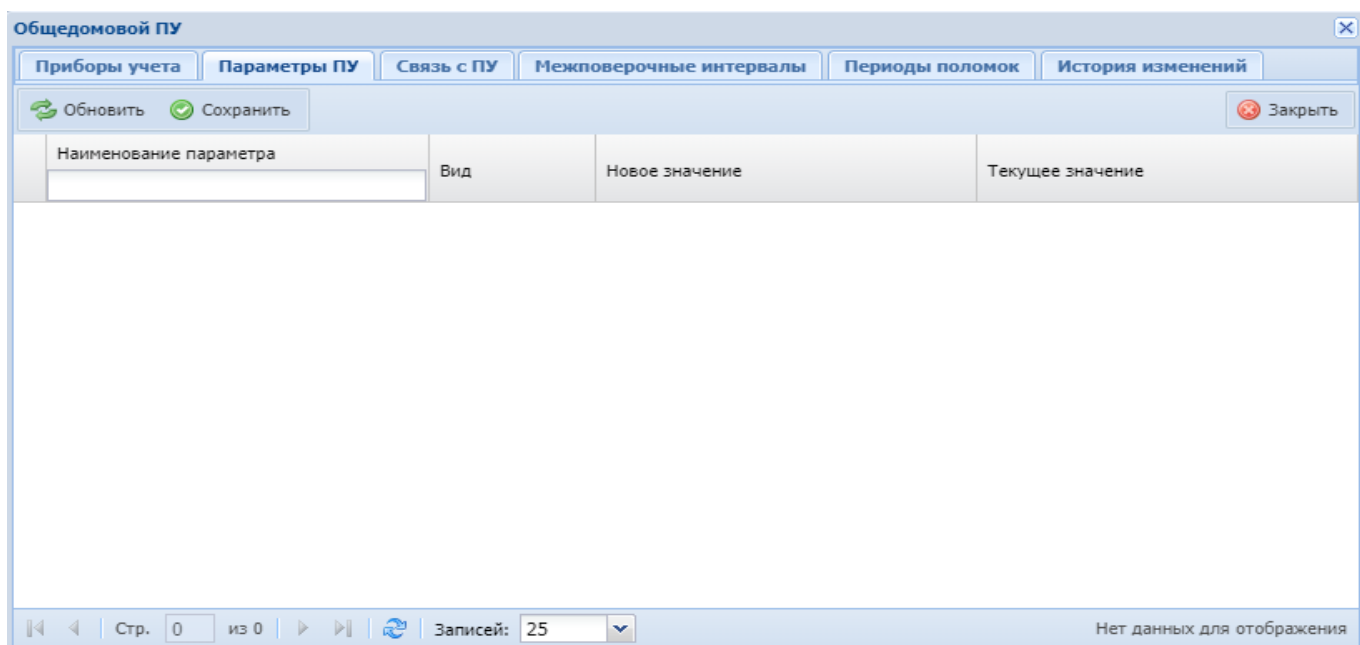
Общедомовой ПУ

Приборы учета | Параметры ПУ | Связь с ПУ | Межповерочные интервалы | Периоды поломок | История изменений

Обновить Сохранить Закрыть

| Наименование параметра | Вид | Новое значение | Текущее значение |
|---|---|---|---|

Стр. 0 из 0 Записей: 25 Нет данных для отображения